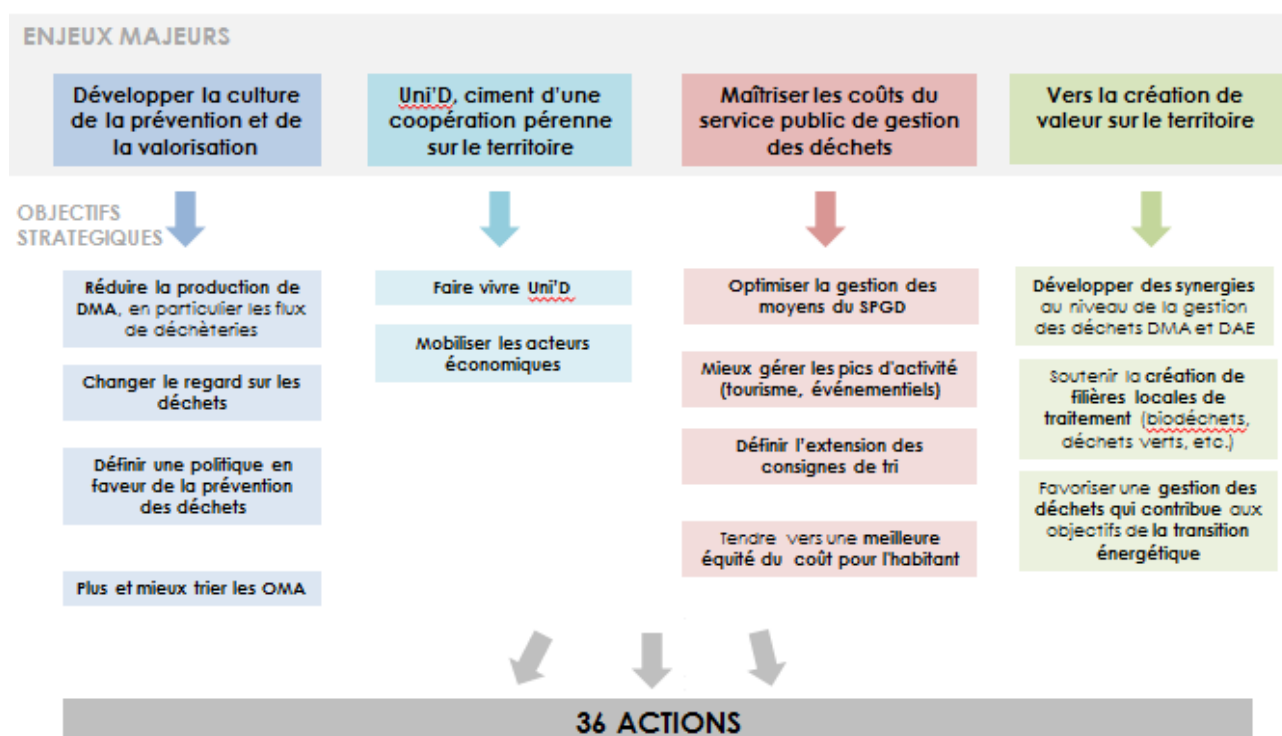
ENJEUX MAJEURS

Développer la culture de la prévention et de la valorisation

Uni'D, ciment d'une coopération pérenne sur le territoire

Maîtriser les coûts du service public de gestion des déchets

Vers la création de valeur sur le territoire

OBJECTIFS STRATEGIQUES

Réduire la production de DMA, en particulier les flux de déchèteries

Changer le regard sur les déchets

Définir une politique en faveur de la prévention des déchets

Plus et mieux trier les OMA

Faire vivre Uni'D

Mobiliser les acteurs économiques

Optimiser la gestion des moyens du SPGD

Mieux gérer les pics d'activité (tourisme, événementiels)

Définir l'extension des consignes de tri

Tendre vers une meilleure équité du coût pour l'habitant

Développer des synergies au niveau de la gestion des déchets DMA et DAE

Soutenir la création de filières locales de traitement (biodéchets, déchets verts, etc.)

Favoriser une gestion des déchets qui contribue aux objectifs de la transition énergétique

36 ACTIONS